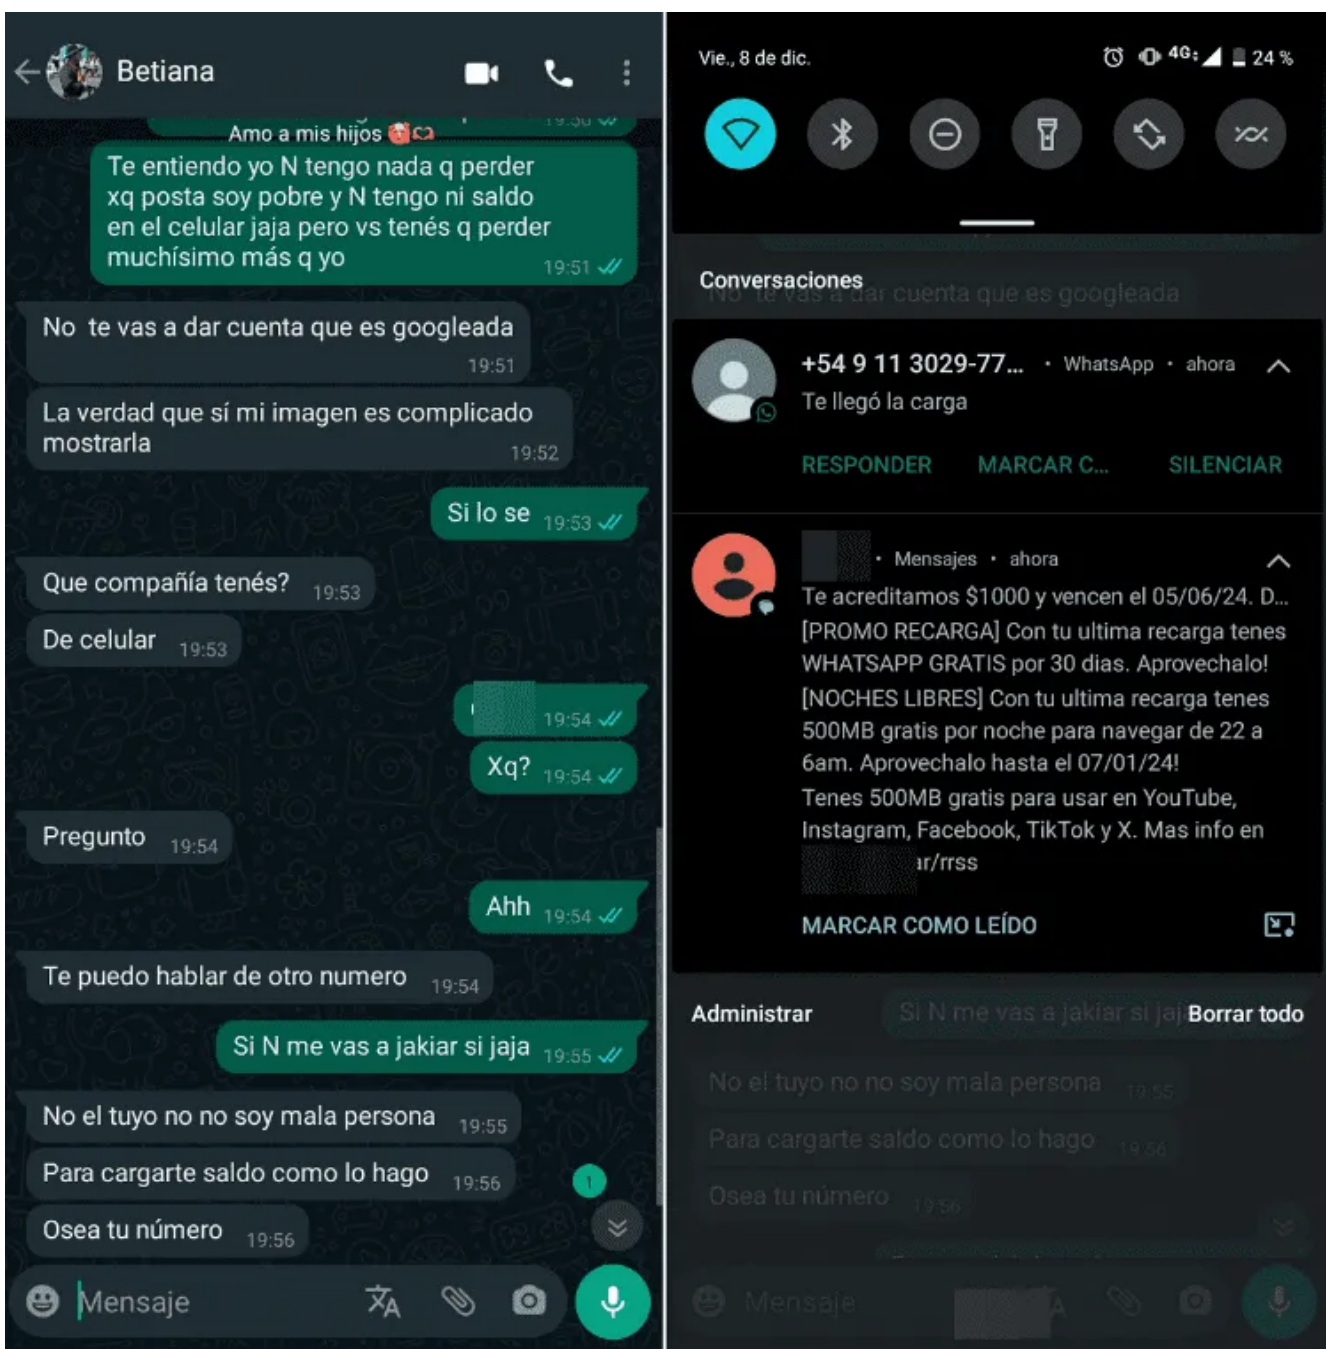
Betiana

Amo a mis hijos

Te entiendo yo N tengo nada q perder xq posta soy pobre y N tengo ni saldo en el celular jaja pero vs tenés q perder muchísimo más q yo 19:51

No te vas a dar cuenta que es googleada 19:51

La verdad que sí mi imagen es complicado mostrarla 19:52

Si lo se 19:53

Que compañía tenés? 19:53

De celular 19:53

19:54

Xq? 19:54

Pregunto 19:54

Ahh 19:54

Te puedo hablar de otro numero 19:54

Si N me vas a jakiar si jaja 19:55

No el tuyo no no soy mala persona 19:55

Para cargarte saldo como lo hago 19:56

Osea tu número 19:56

1

Mensaje

Vie., 8 de dic.

4G 24 %

Conversaciones

+54 9 11 3029-77... • WhatsApp • ahora
Te llegó la carga

RESPONDER MARCAR C... SILENCIAR

• Mensajes • ahora
Te acreditamos $1000 y vencen el 05/06/24. D...
[PROMO RECARGA] Con tu ultima recarga tenes WHATSAPP GRATIS por 30 dias. Aprovechalo!
[NOCHES LIBRES] Con tu ultima recarga tenes 500MB gratis por noche para navegar de 22 a 6am. Aprovechalo hasta el 07/01/24!
Tenes 500MB gratis para usar en YouTube, Instagram, Facebook, TikTok y X. Mas info en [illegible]ar/rrss

MARCAR COMO LEÍDO

Administrar Borrar todo